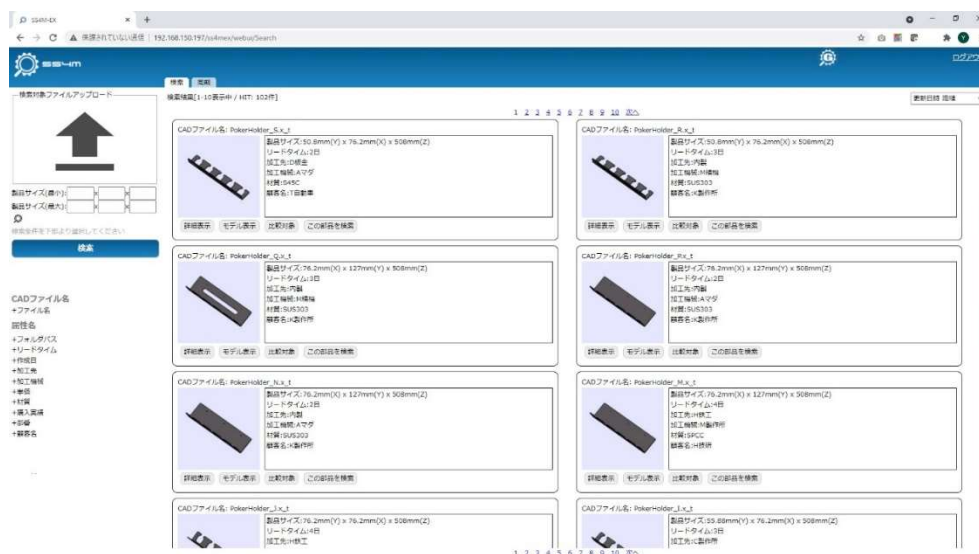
SS4M-EX × +

← → C ▲ 保護されていない通信 | 192.168.150.197/ss4mex/webui/Search

SS4M

ログアウト

検索 | 履歴

検索対象ファイルアップロード

製品サイズ(最小):
製品サイズ(最大):

検索条件を下部より選択してください

検索

CADファイル名
+ファイル名

属性名
+フォルダパス
+リードタイム
+作成日
+加工先
+加工機械
+番匠
+材質
+購入実績
+部署
+顧客名

検索結果[1-10表示中 / HIT: 102件]

1 2 3 4 5 6 7 8 9 10 次へ

更新日時 降順

CADファイル名: PokerHolder_S.x_t
製品サイズ:50.8mm(Y) x 76.2mm(X) x 508mm(Z)
リードタイム:2日
加工先:D板金
加工機械:Aマダ
材質:S45C
顧客名:T自動車
詳細表示 モデル表示 比較対象 この部品を検索

CADファイル名: PokerHolder_R.x_t
製品サイズ:50.8mm(Y) x 76.2mm(X) x 508mm(Z)
リードタイム:3日
加工先:内製
加工機械:M精機
材質:SUS303
顧客名:K製作所
詳細表示 モデル表示 比較対象 この部品を検索

CADファイル名: PokerHolder_Q.x_t
製品サイズ:76.2mm(X) x 127mm(Y) x 508mm(Z)
リードタイム:2日
加工先:内製
加工機械:M精機
材質:SUS303
顧客名:K製作所
詳細表示 モデル表示 比較対象 この部品を検索

CADファイル名: PokerHolder_P.x_t
製品サイズ:76.2mm(X) x 127mm(Y) x 508mm(Z)
リードタイム:2日
加工先:内製
加工機械:Aマダ
材質:SUS303
顧客名:K製作所
詳細表示 モデル表示 比較対象 この部品を検索

CADファイル名: PokerHolder_N.x_t
製品サイズ:76.2mm(X) x 127mm(Y) x 508mm(Z)
リードタイム:2日
加工先:内製
加工機械:Aマダ
材質:SUS303
顧客名:K製作所
詳細表示 モデル表示 比較対象 この部品を検索

CADファイル名: PokerHolder_M.x_t
製品サイズ:76.2mm(X) x 127mm(Y) x 508mm(Z)
リードタイム:4日
加工先:H鉄工
加工機械:M製作所
材質:SPCC
顧客名:H鉄研
詳細表示 モデル表示 比較対象 この部品を検索

CADファイル名: PokerHolder_J.x_t
製品サイズ:76.2mm(X) x 76.2mm(Y) x 508mm(Z)
リードタイム:4日
加工先:H鉄工

CADファイル名: PokerHolder_I.x_t
製品サイズ:50.88mm(Y) x 76.2mm(X) x 508mm(Z)
リードタイム:3日
加工先:C製作所

1 2 3 4 5 6 7 8 9 10 次へ